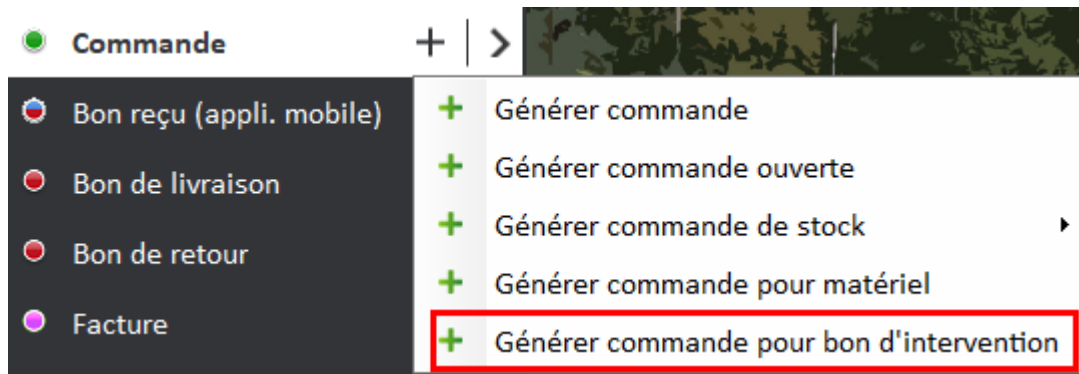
Commande
+ >

Bon reçu (appli. mobile)
Bon de livraison
Bon de retour
Facture

+ Générer commande
+ Générer commande ouverte
+ Générer commande de stock
+ Générer commande pour matériel
+ Générer commande pour bon d'intervention